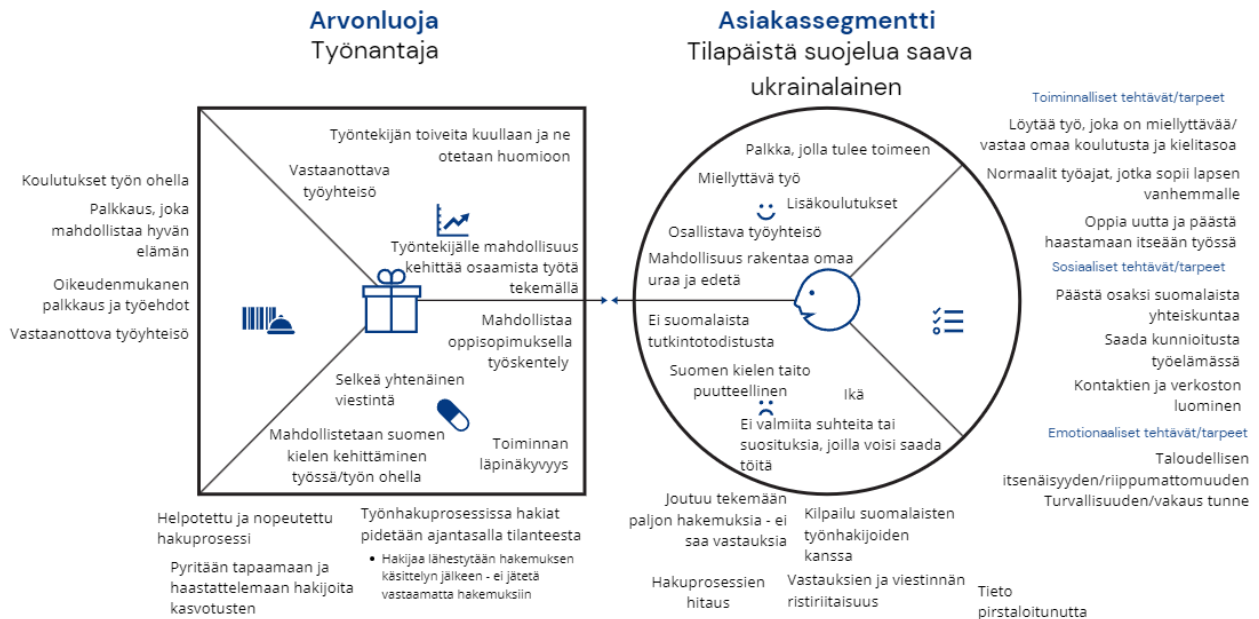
Arvonluoja
Työnantaja

Asiakassegmentti
Tilapäistä suojelua saava ukrainalainen

Koulutukset työn ohella

Palkkaus, joka mahdollistaa hyvän elämän

Oikeudenmukanen palkkaus ja työehdot

Vastaanottova työyhteisö

Työntekijän toiveita kuullaan ja ne otetaan huomioon

Vastaanottava työyhteisö

Työntekijälle mahdollisuus kehittää osaamista työtä tekemällä

Mahdollistaa oppisopimuksella työskentely

Selkeä yhtenäinen viestintä

Mahdollistetaan suomen kielen kehittäminen työssä/työn ohella

Toiminnan läpinäkyvyys

Helpotettu ja nopeutettu hakuprosessi

Pyritään tapaamaan ja haastattelemaan hakijoita kasvotusten

Työnhakuprosessissa hakiat pidetään ajantasalla tilanteesta
• Hakijaa lähestytään hakemuksen käsittelyn jälkeen - ei jätetä vastaamatta hakemuksiin

Palkka, jolla tulee toimeen

Miellyttävä työ

Lisäkoulutukset

Osallistava työyhteisö

Mahdollisuus rakentaa omaa uraa ja edetä

Ei suomalaista tutkintotodistusta

Suomen kielen taito puutteellinen

Ikä

Ei valmiita suhteita tai suosituksia, joilla voisi saada töitä

Joutuu tekemään paljon hakemuksia - ei saa vastauksia

Kilpailu suomalaisten työnhakijoiden kanssa

Hakuprosessien hitaus

Vastauksien ja viestinnän ristiriitaisuus

Tieto pirstaloitunutta

Toiminnalliset tehtävät/tarpeet

Löytää työ, joka on miellyttävää/ vastaa omaa koulutusta ja kielitasoa

Normaalit työajat, jotka sopii lapsen vanhemmalle

Oppia uutta ja päästä haastamaan itseään työssä

Sosiaaliset tehtävät/tarpeet

Päästä osaksi suomalaista yhteiskuntaa

Saada kunnioitusta työelämässä

Kontaktien ja verkoston luominen

Emotionaaliset tehtävät/tarpeet

Taloudellisen itsenäisyyden/riippumattomuuden

Turvallisuuden/vakaus tunne